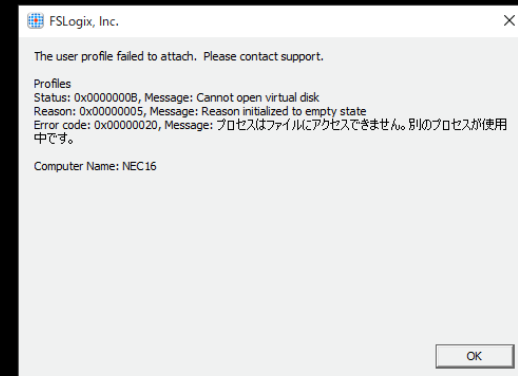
FSLogix, Inc.

×

The user profile failed to attach. Please contact support.

Profiles
Status: 0x0000000B, Message: Cannot open virtual disk
Reason: 0x00000005, Message: Reason initialized to empty state
Error code: 0x00000020, Message: プロセスはファイルにアクセスできません。別のプロセスが使用中です。

Computer Name: NEC16

OK